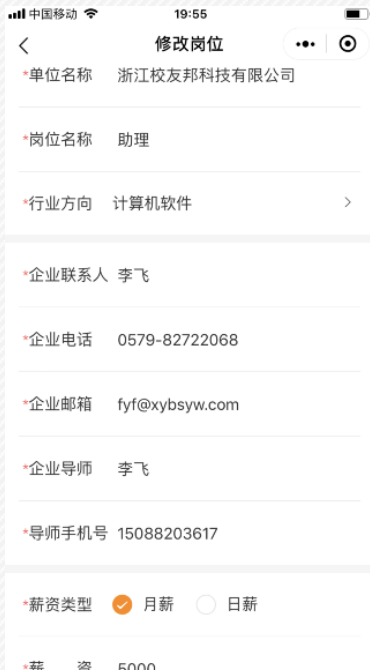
中国移动 19:55

修改岗位

*单位名称 浙江校友邦科技有限公司

*岗位名称 助理

*行业方向 计算机软件

*企业联系人 李飞

*企业电话 0579-82722068

*企业邮箱 fyf@xybsyw.com

*企业导师 李飞

*导师手机号 15088203617

*薪资类型 月薪 日薪

*薪 资 5000